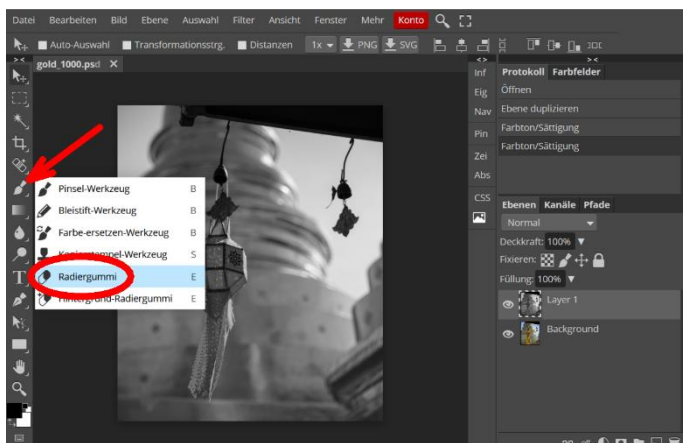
Datei Bearbeiten Bild Ebene Auswahl Filter Ansicht Fenster Mehr Konto

Auto-Auswahl Transformationsstrg. Distanzen 1x PNG SVG

gold_1000.psd ×

Inf Eig Nav Pin Zei Abs CSS

Protokoll Farbfelder
Öffnen
Ebene duplizieren
Farbton/Sättigung
Farbton/Sättigung

Pinsel-Werkzeug B
Bleistift-Werkzeug B
Farbe-ersetzen-Werkzeug B
Kopierstempel-Werkzeug S
Radiergummi E
Hintergrund-Radiergummi E

Ebenen Kanäle Pfade
Normal
Deckkraft: 100%
Fixieren:
Füllung: 100%
Layer 1
Background